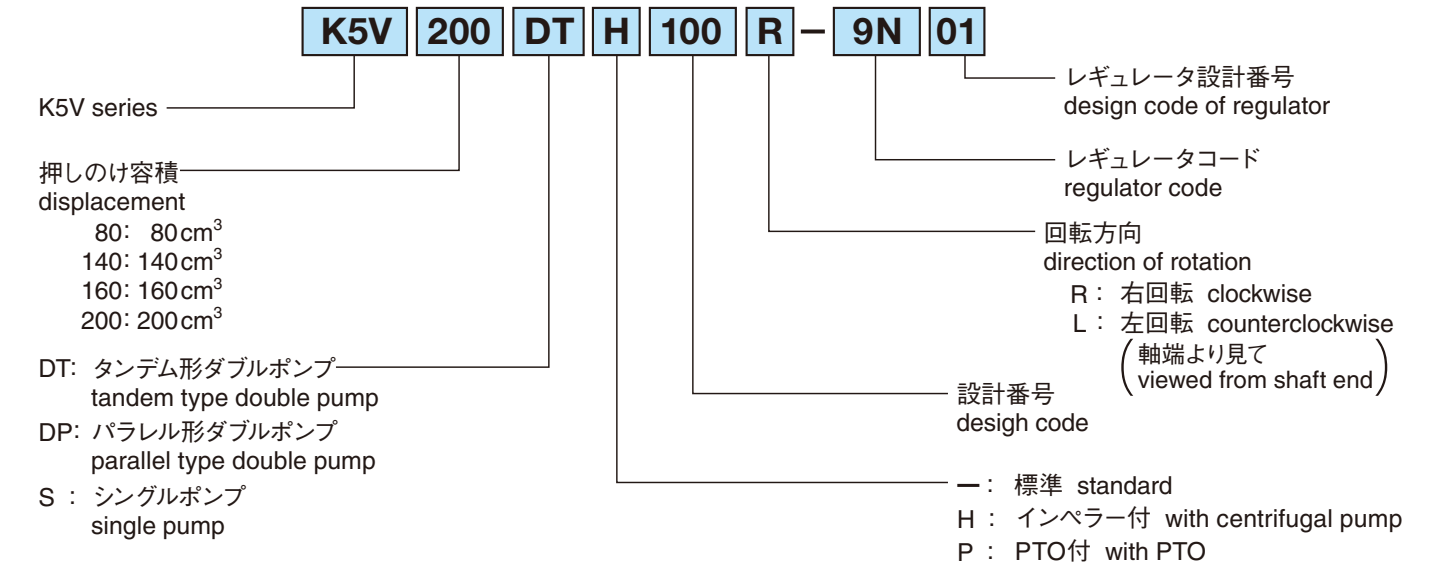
K5V 200 DT H 100 R – 9N 01

レギュレータ設計番号
design code of regulator

K5V series

レギュレータコード
regulator code

押しのけ容積
displacement
80: 80 cm$^3$
140: 140 cm$^3$
160: 160 cm$^3$
200: 200 cm$^3$

回転方向
direction of rotation
R: 右回転 clockwise
L: 左回転 counterclockwise
(軸端より見て viewed from shaft end)

DT: タンデム形ダブルポンプ
tandem type double pump
DP: パラレル形ダブルポンプ
parallel type double pump
S: シングルポンプ
single pump

設計番号
desigh code

–: 標準 standard
H: インペラー付 with centrifugal pump
P: PTO付 with PTO